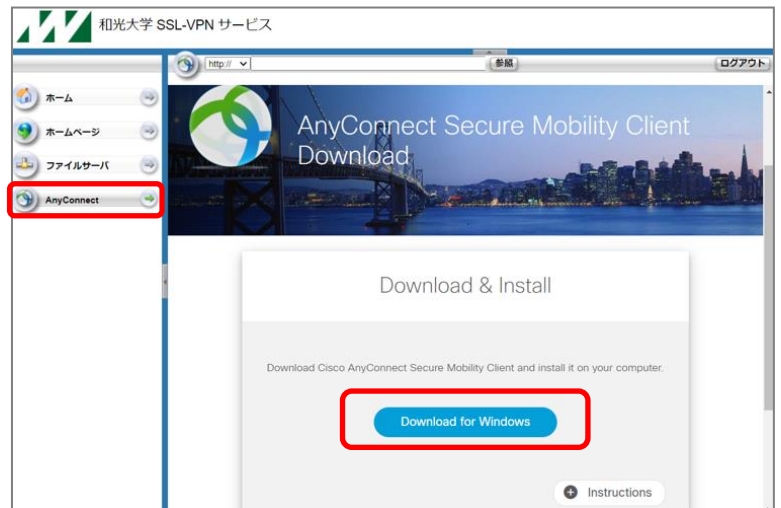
和光大学 SSL-VPN サービス

http://

参照

ログアウト

ホーム

ホームページ

ファイルサーバ

AnyConnect

AnyConnect Secure Mobility Client Download

Download & Install

Download Cisco AnyConnect Secure Mobility Client and install it on your computer.

Download for Windows

Instructions